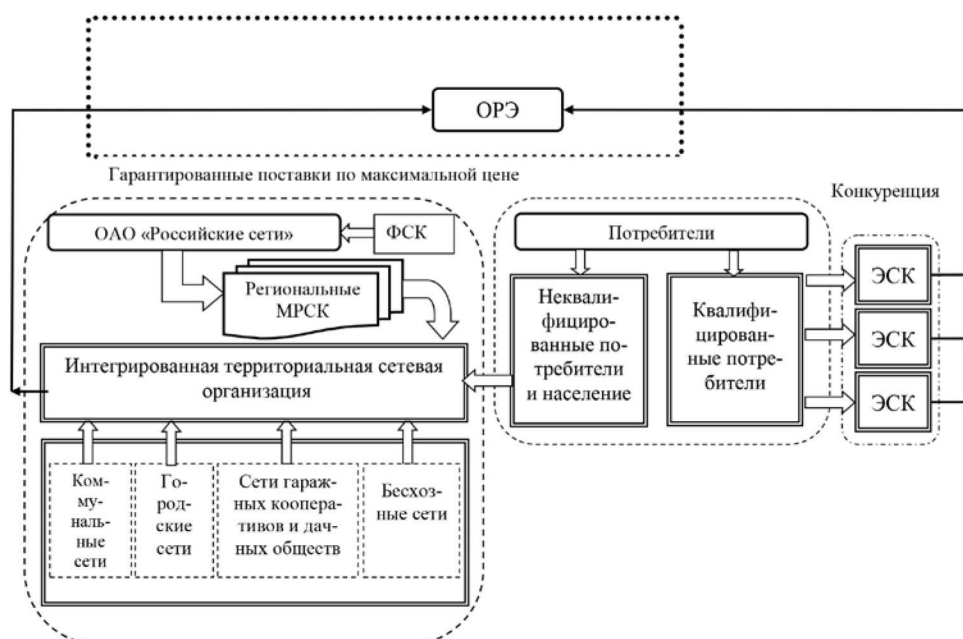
ОРЭ

Гарантированные поставки по максимальной цене

Конкуренция

ОАО «Российские сети»

ФСК

Региональные МРСК

Интегрированная территориальная сетевая организация

Потребители

Неквалифицированные потребители и население

Квалифицированные потребители

ЭСК

ЭСК

ЭСК

Коммунальные сети

Городские сети

Сети гаражных кооперативов и дачных обществ

Бесхозные сети